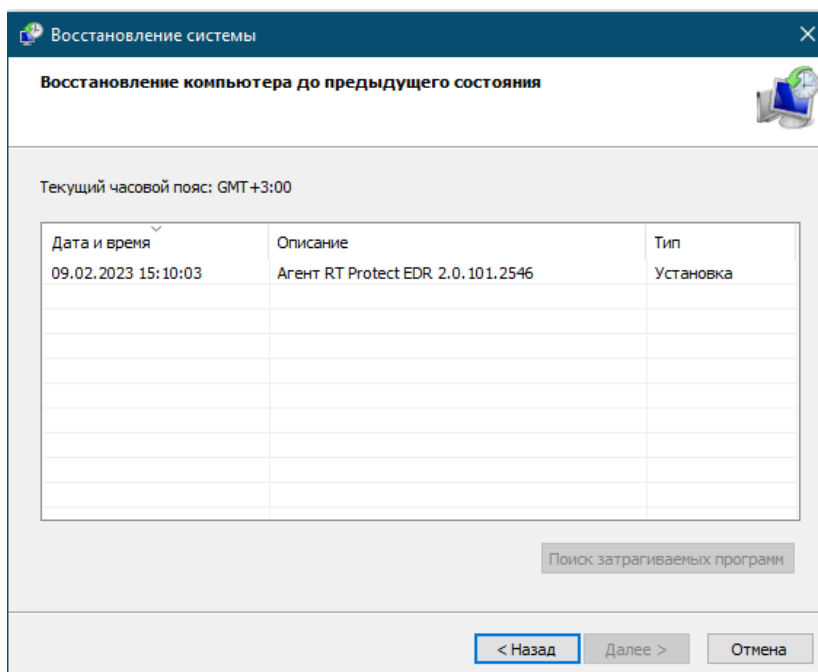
Восстановление системы

Восстановление компьютера до предыдущего состояния

Текущий часовой пояс: GMT+3:00

| Дата и время | Описание | Тип |
|---|---|---|
| 09.02.2023 15:10:03 | Агент RT Protect EDR 2.0.101.2546 | Установка |

Поиск затрагиваемых программ

< Назад   Далее >   Отмена